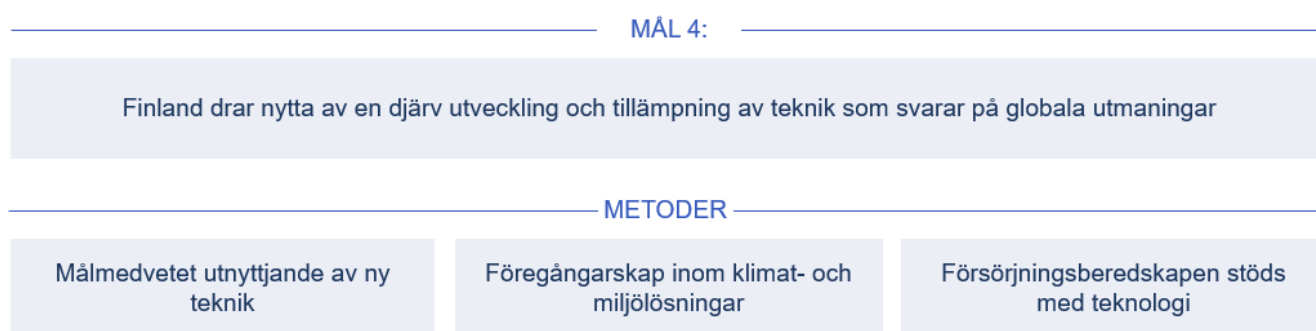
MÅL 4:

Finland drar nytta av en djärv utveckling och tillämpning av teknik som svarar på globala utmaningar

METODER

Målmedvetet utnyttjande av ny teknik

Föregångarskap inom klimat- och miljölösningar

Försörjningsberedskapen stöds med teknologi